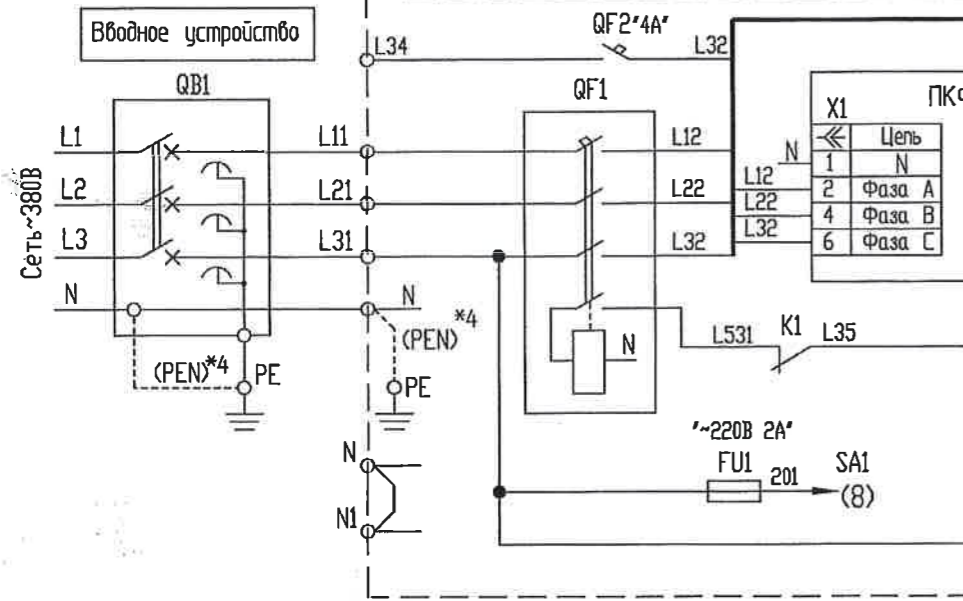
Вводное устройство

QB1

Сеть~380В

L1
L2
L3
N

(PEN)*4
PE

L34
L11
L21
L31
N
(PEN)
*4
PE

N
N1

QF2"4A"
L32

QF1
L12
L22
L32
N

ПК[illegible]
X1

| ≪ | Цепь |
|---|---|
| 1 | N |
| 2 | Фаза A |
| 4 | Фаза B |
| 6 | Фаза C |

N
L12
L22
L32

L531
K1
L35

"~220В 2А"
FU1
201
SA1
(8)